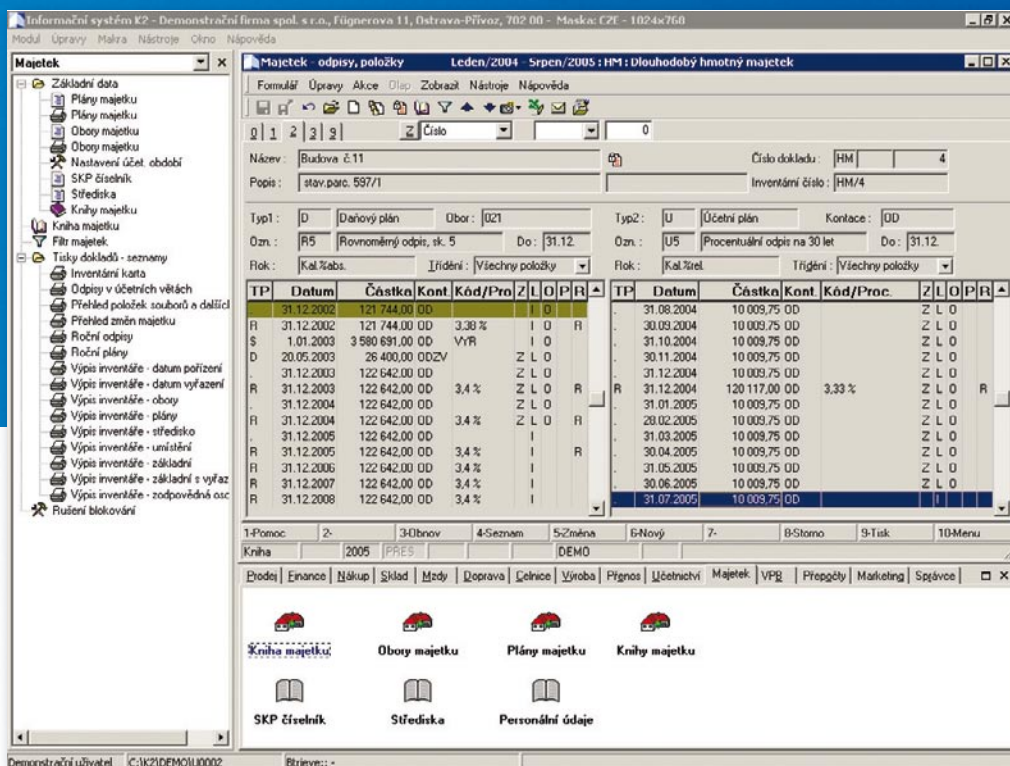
Informační systém K2 - Demonstrační firma spol. s r.o., Fügnerova 11, Ostrava-Přívoz, 702 00 - Maska: CZE - 1024x768

Modul Úpravy Makra Nástroje Okno Nápověda

Majetek

Základní data
Plány majetku
Plány majetku
Obory majetku
Obory majetku
Nastavení účet. období
SKP číselník
Střediska
Knihy majetku
Kniha majetku
Filtr majetek
Tisky dokladů - seznamy
Inventární karta
Odpisy v účetních větách
Přehled položek souborů a dalších
Přehled změn majetku
Roční odpisy
Roční plány
Výpis inventáře - datum pořízení
Výpis inventáře - datum vyřazení
Výpis inventáře - obory
Výpis inventáře - plány
Výpis inventáře - středisko
Výpis inventáře - umístění
Výpis inventáře - základní
Výpis inventáře - základní s vyřaz
Výpis inventáře - zodpovědná osc
Rušení blokování

Majetek - odpisy, položky Leden/2004 - Srpen/2005 : HM : Dlouhodobý hmotný majetek

Formulář Úpravy Akce Diap Zobrazit Nástroje Nápověda

0 1 2 3 3 Z Číslo 0

Název : Budova č.11
Číslo dokladu : HM 4
Popis : stav.parc. 597/1
Inventární číslo : HM/4

Typ1 : D Daňový plán Obor : 021
Typ2 : U Účetní plán Kontace : OD
Ozn. : R5 Rovnoměrný odpis, sk. 5 Do : 31.12.
Ozn. : U5 Procentuální odpis na 30 let Do : 31.12.
Rok : Kal.%abs. Třídění : Všechny položky
Rok : Kal.%rel. Třídění : Všechny položky

| TP | Datum | Částka | Kont. | Kód/Pro | Z | L | O | P | R |
|---|---|---|---|---|---|---|---|---|---|
| | 31.12.2002 | 121 744,00 | OD | | | I | O | | |
| R | 31.12.2002 | 121 744,00 | OD | 3,38 % | | I | O | | R |
| S | 1.01.2003 | 3 580 691,00 | OD | VYR | | I | O | | |
| D | 20.05.2003 | 26 400,00 | ODZV | | Z | L | O | | |
| . | 31.12.2003 | 122 642,00 | OD | | Z | L | O | | |
| R | 31.12.2003 | 122 642,00 | OD | 3,4 % | Z | L | O | | R |
| . | 31.12.2004 | 122 642,00 | OD | | Z | L | O | | |
| R | 31.12.2004 | 122 642,00 | OD | 3,4 % | Z | L | O | | R |
| . | 31.12.2005 | 122 642,00 | OD | | | I | | | |
| R | 31.12.2005 | 122 642,00 | OD | 3,4 % | | I | | | R |
| R | 31.12.2006 | 122 642,00 | OD | 3,4 % | | I | | | |
| R | 31.12.2007 | 122 642,00 | OD | 3,4 % | | I | | | |
| R | 31.12.2008 | 122 642,00 | OD | 3,4 % | | I | | | |

| TP | Datum | Částka | Kont. | Kód/Proc. | Z | L | O | P | R |
|---|---|---|---|---|---|---|---|---|---|
| . | 31.08.2004 | 10 009,75 | OD | | Z | L | O | | |
| . | 30.09.2004 | 10 009,75 | OD | | Z | L | O | | |
| . | 31.10.2004 | 10 009,75 | OD | | Z | L | O | | |
| . | 30.11.2004 | 10 009,75 | OD | | Z | L | O | | |
| . | 31.12.2004 | 10 009,75 | OD | | Z | L | O | | |
| R | 31.12.2004 | 120 117,00 | OD | 3,33 % | Z | L | O | | R |
| . | 31.01.2005 | 10 009,75 | OD | | Z | L | O | | |
| . | 28.02.2005 | 10 009,75 | OD | | Z | L | O | | |
| . | 31.03.2005 | 10 009,75 | OD | | Z | L | O | | |
| . | 30.04.2005 | 10 009,75 | OD | | Z | L | O | | |
| . | 31.05.2005 | 10 009,75 | OD | | Z | L | O | | |
| . | 30.06.2005 | 10 009,75 | OD | | Z | L | O | | |
| . | 31.07.2005 | 10 009,75 | OD | | | I | | | |

1-Pomoc 2- 3-Obnov 4-Seznam 5-Změna 6-Nový 7- 8-Storno 9-Tisk 10-Menu

Kniha 2005 PRES DEMO

Prodej Finance Nákup Sklad Mzdy Doprava Celnice Výroba Přenos Účetnictví Majetek VPB Přepočty Marketing Správce

Kniha majetku
Obory majetku
Plány majetku
Knihy majetku
SKP číselník
Střediska
Personální údaje

Demonstrační uživatel C:\K2\DEMO\U0002 Btrieve:: -